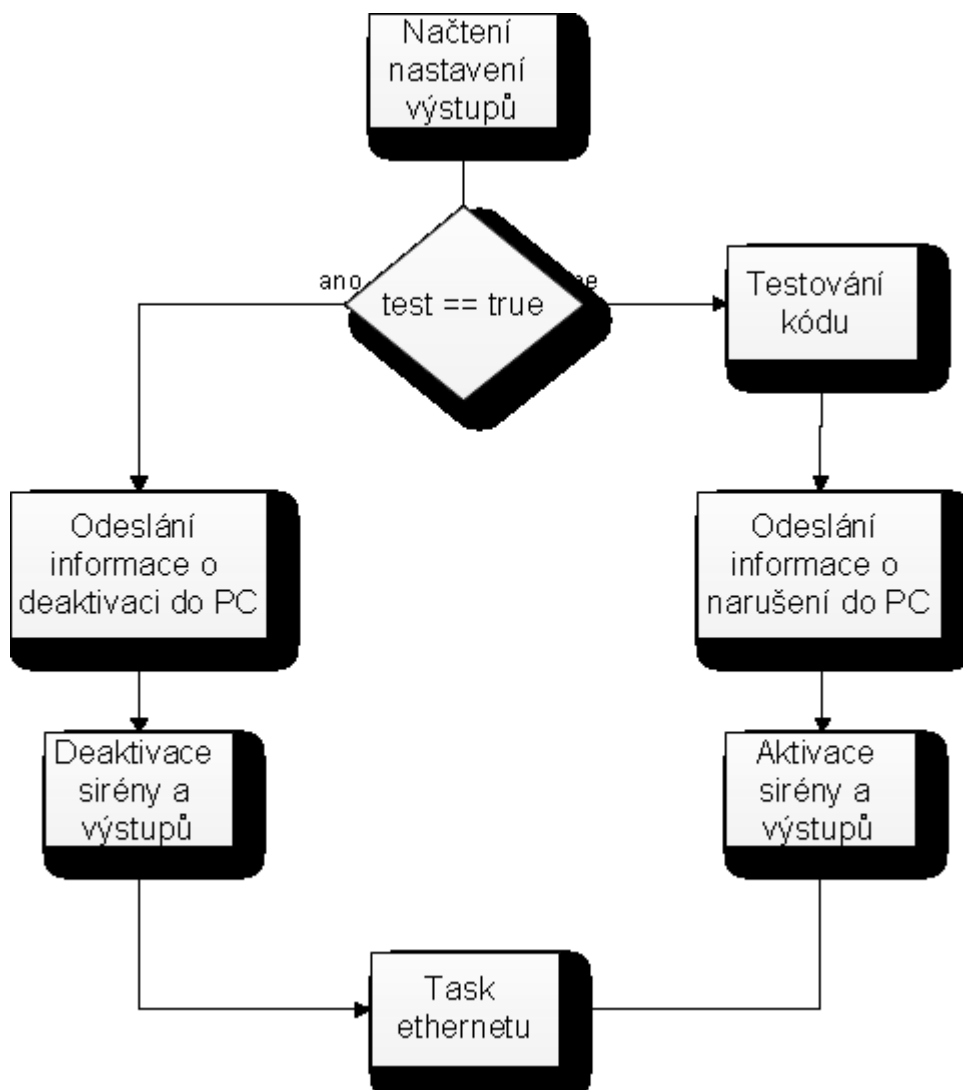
Načtení nastavení výstupů

ano

test == true

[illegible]e

Testování kódu

Odeslání informace o deaktivaci do PC

Odeslání informace o narušení do PC

Deaktivace sirény a výstupů

Aktivace sirény a výstupů

Task ethernetu